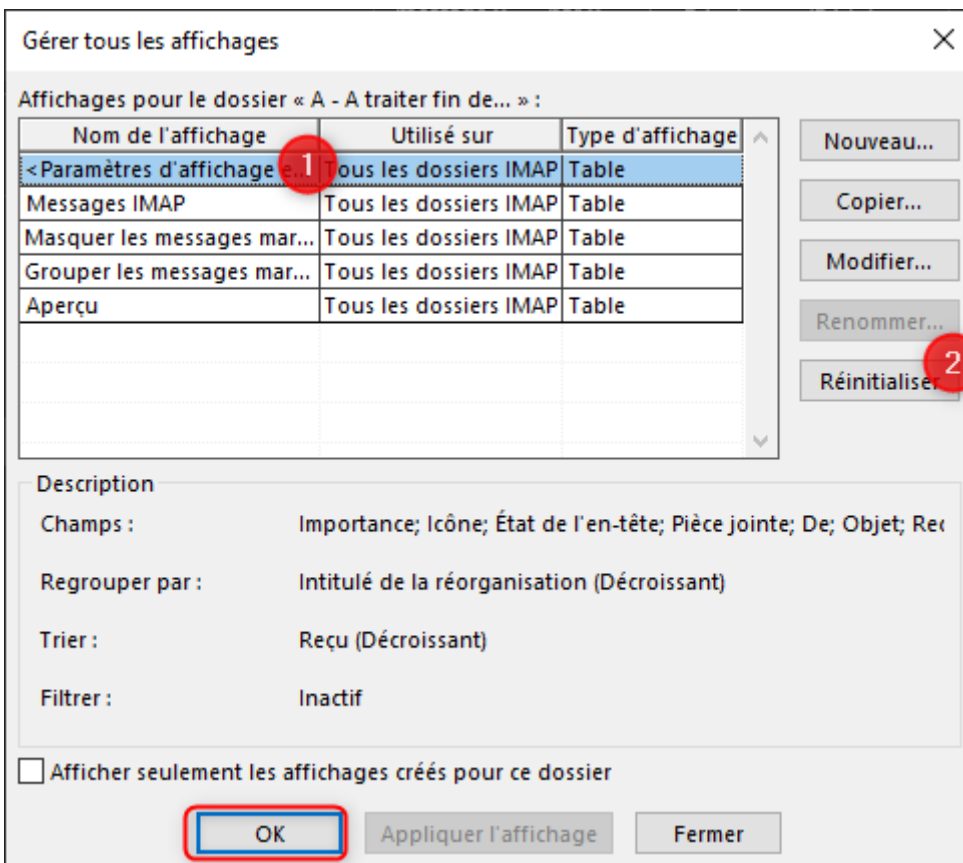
Gérer tous les affichages

Affichages pour le dossier « A - A traiter fin de... » :

| Nom de l'affichage | Utilisé sur | Type d'affichage |
|---|---|---|
| <Paramètres d'affichage e... | Tous les dossiers IMAP | Table |
| Messages IMAP | Tous les dossiers IMAP | Table |
| Masquer les messages mar... | Tous les dossiers IMAP | Table |
| Grouper les messages mar... | Tous les dossiers IMAP | Table |
| Aperçu | Tous les dossiers IMAP | Table |

1

Nouveau...
Copier...
Modifier...
Renommer...
Réinitialiser
2

Description
Champs : Importance; Icône; État de l'en-tête; Pièce jointe; De; Objet; Re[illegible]
Regrouper par : Intitulé de la réorganisation (Décroissant)
Trier : Reçu (Décroissant)
Filtrer : Inactif

Afficher seulement les affichages créés pour ce dossier

OK Appliquer l'affichage Fermer